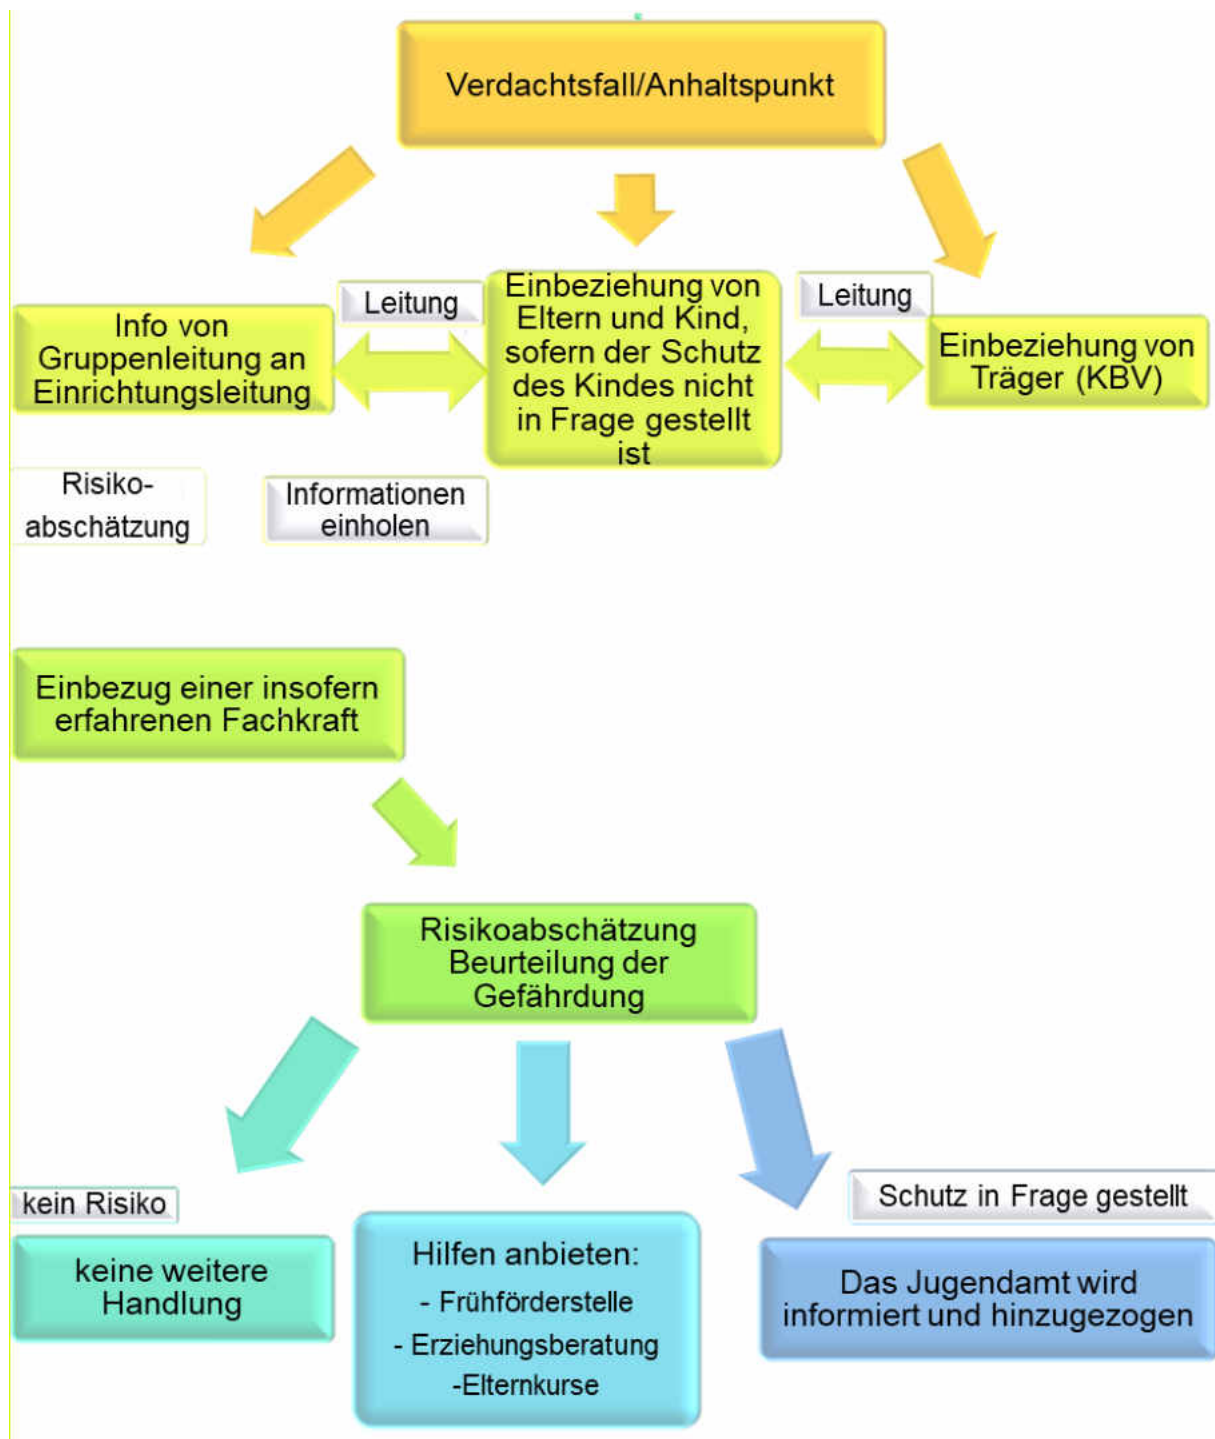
Verdachtsfall/Anhaltspunkt

Leitung

Info von Gruppenleitung an Einrichtungsleitung

Einbeziehung von Eltern und Kind, sofern der Schutz des Kindes nicht in Frage gestellt ist

Leitung

Einbeziehung von Träger (KBV)

Risiko-abschätzung

Informationen einholen

Einbezug einer insofern erfahrenen Fachkraft

Risikoabschätzung Beurteilung der Gefährdung

kein Risiko

keine weitere Handlung

Hilfen anbieten:
- Frühförderstelle
- Erziehungsberatung
-Elternkurse

Schutz in Frage gestellt

Das Jugendamt wird informiert und hinzugezogen